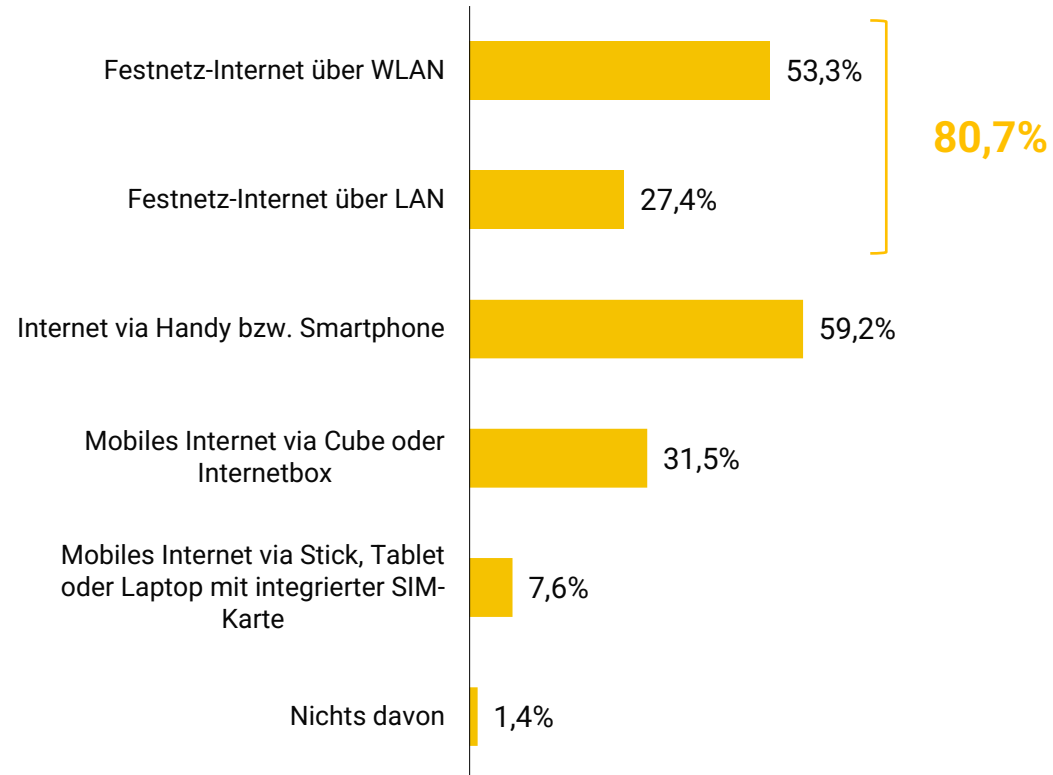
Festnetz-Internet über WLAN
53,3%

Festnetz-Internet über LAN
27,4%

80,7%

Internet via Handy bzw. Smartphone
59,2%

Mobiles Internet via Cube oder Internetbox
31,5%

Mobiles Internet via Stick, Tablet oder Laptop mit integrierter SIM-Karte
7,6%

Nichts davon
1,4%